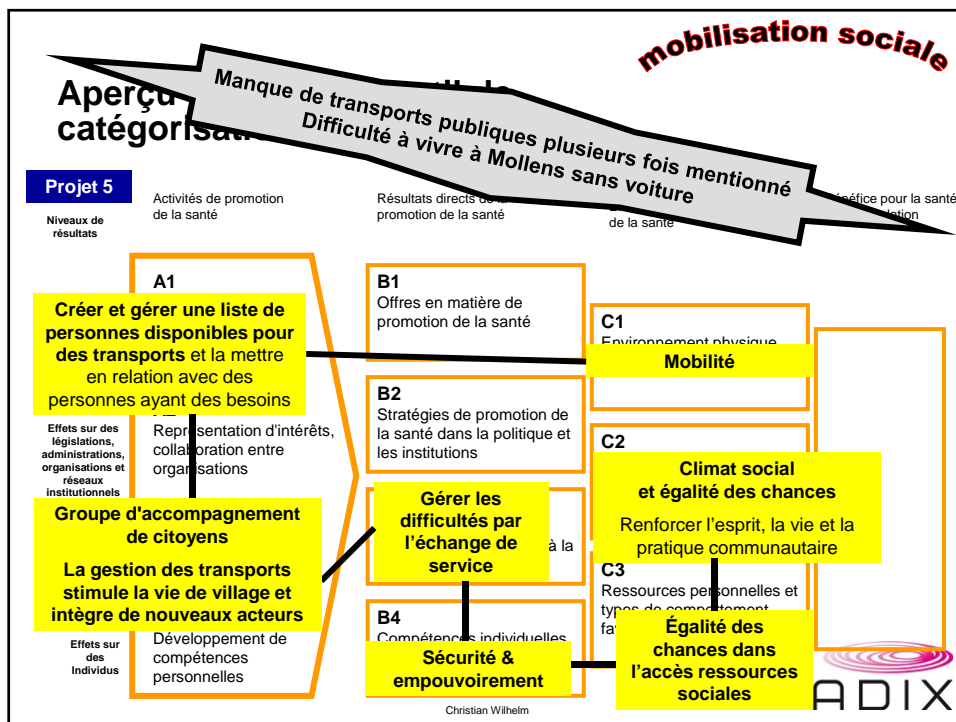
mobilisation sociale

Aperçu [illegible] catégorisati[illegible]

Manque de transports publiques plusieurs fois mentionné
Difficulté à vivre à Mollens sans voiture

Projet 5

Niveaux de résultats

Activités de promotion de la santé

Résultats directs de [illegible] promotion de la santé

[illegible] de la santé

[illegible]éfice pour la santé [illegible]lation

A1

Créer et gérer une liste de personnes disponibles pour des transports et la mettre en relation avec des personnes ayant des besoins

A2

Effets sur des législations, administrations, organisations et réseaux institutionnels

Représentation d'intérêts, collaboration entre organisations

Groupe d'accompagnement de citoyens

La gestion des transports stimule la vie de village et intègre de nouveaux acteurs

Effets sur des Individus

Développement de compétences personnelles

B1
Offres en matière de promotion de la santé

B2
Stratégies de promotion de la santé dans la politique et les institutions

Gérer les difficultés par l'échange de service

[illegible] à la

B4
Compétences individuelles

Sécurité & empouvoirement

C1
Environnement physique

Mobilité

C2

Climat social et égalité des chances

Renforcer l'esprit, la vie et la pratique communautaire

C3
Ressources personnelles et types de comportement fa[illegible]

Égalité des chances dans l'accès ressources sociales

ADIX

Christian Wilhelm